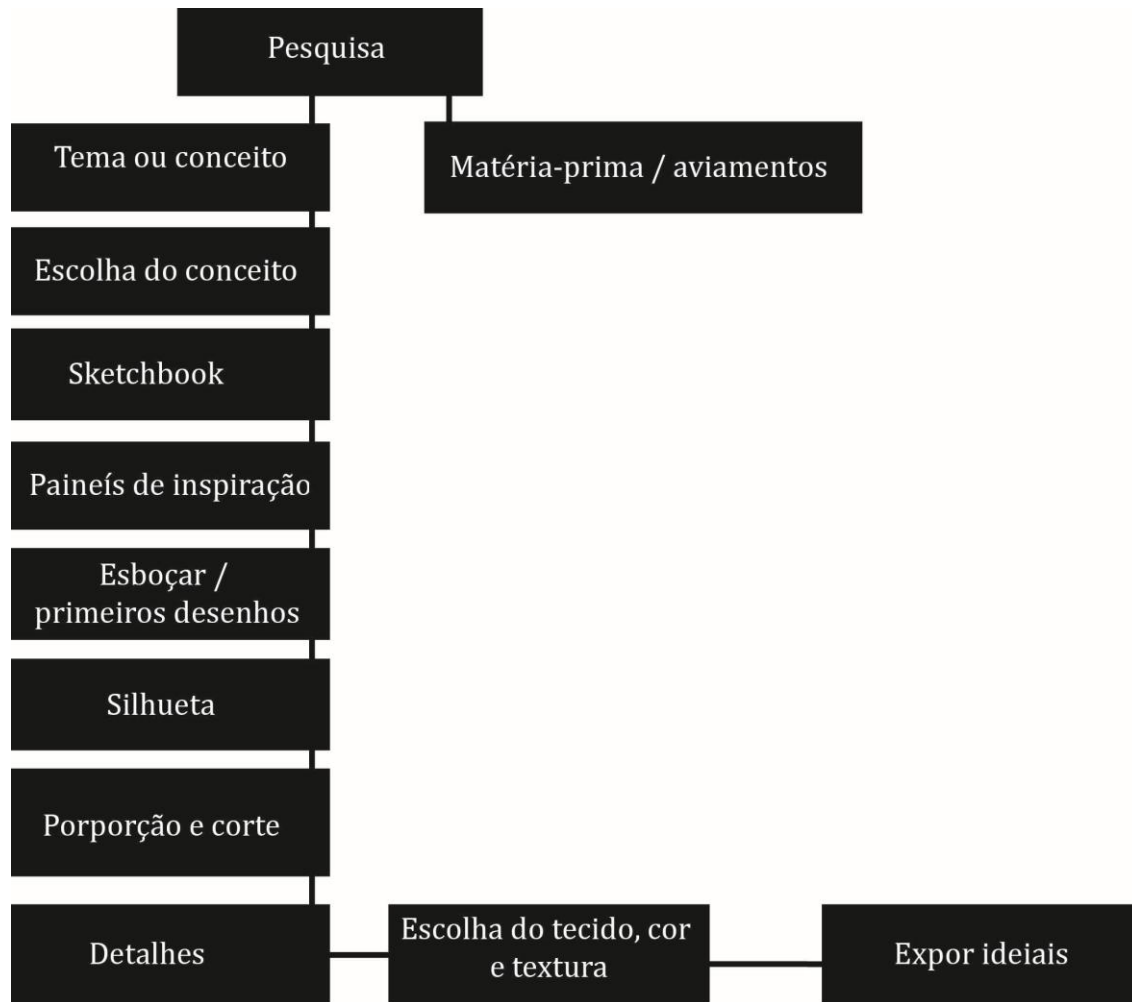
Pesquisa

Tema ou conceito

Matéria-prima / aviamentos

Escolha do conceito

Sketchbook

Paineís de inspiração

Esboçar / primeiros desenhos

Silhueta

Porporção e corte

Detalhes

Escolha do tecido, cor e textura

Expor ideiais